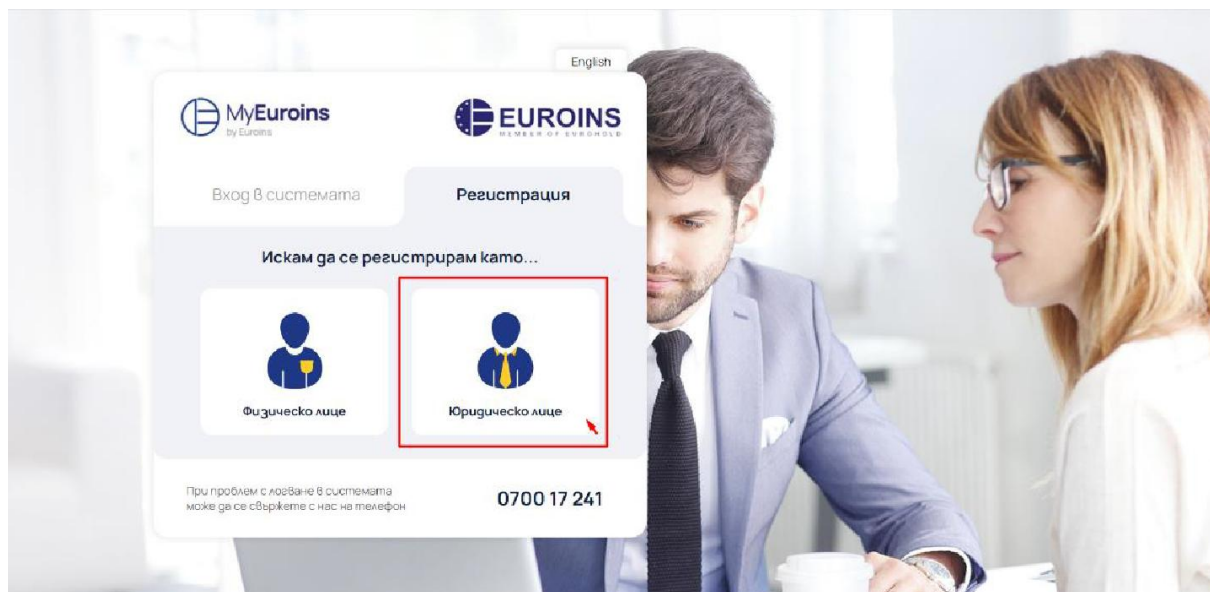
English

MyEuroins
by Euroins

EUROINS
MEMBER OF EUROHOLD

Вход в системата

Регистрация

Искам да се регистрирам като...

Физическо лице

Юридическо лице

При проблем с логване в системата може да се свържете с нас на телефон

0700 17 241